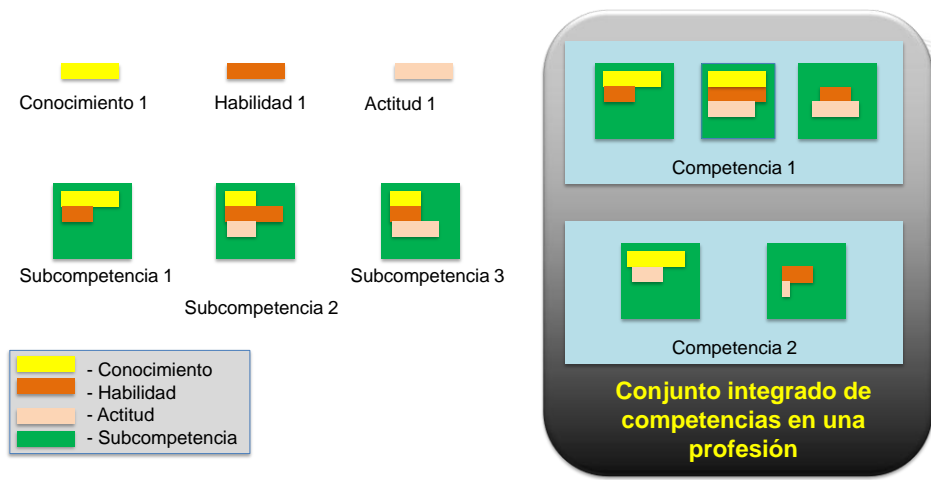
Conocimiento 1
Habilidad 1
Actitud 1

Subcompetencia 1
Subcompetencia 2
Subcompetencia 3

- Conocimiento
- Habilidad
- Actitud
- Subcompetencia

Competencia 1

Competencia 2

Conjunto integrado de competencias en una profesión